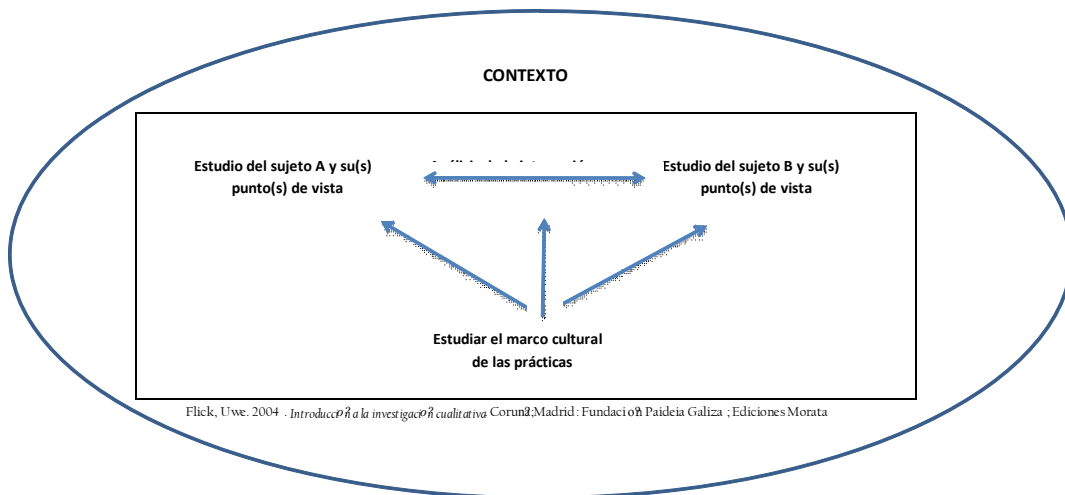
CONTEXTO

Estudio del sujeto A y su(s) punto(s) de vista

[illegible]

Estudio del sujeto B y su(s) punto(s) de vista

Estudiar el marco cultural de las prácticas

Flick, Uwe. 2004 . Introducciσñ a la investigaciσñ cualitativa. Coruña;Madrid : Fundaciσñ Paideia Galiza ; Ediciones Morata